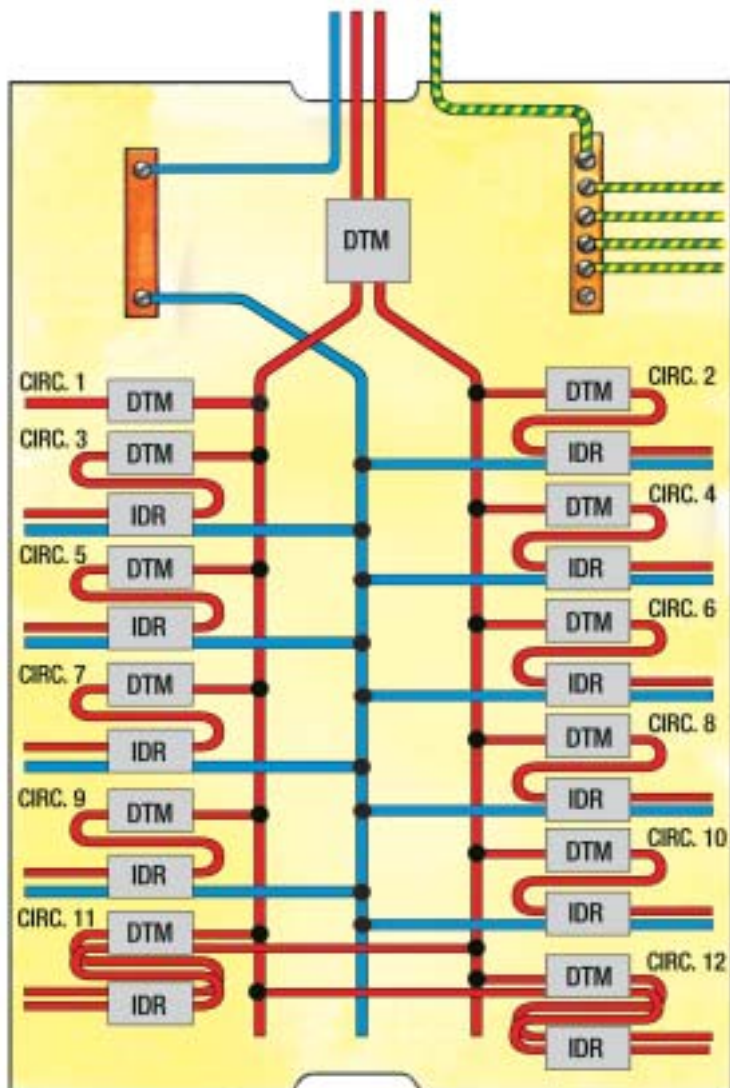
DTM

CIRC. 1
DTM

CIRC. 2
DTM

CIRC. 3
DTM

IDR

IDR

CIRC. 4
DTM

CIRC. 5
DTM

IDR

IDR

CIRC. 6
DTM

CIRC. 7
DTM

IDR

IDR

CIRC. 8
DTM

CIRC. 9
DTM

IDR

IDR

CIRC. 10
DTM

CIRC. 11
DTM

IDR

IDR

CIRC. 12
DTM

IDR